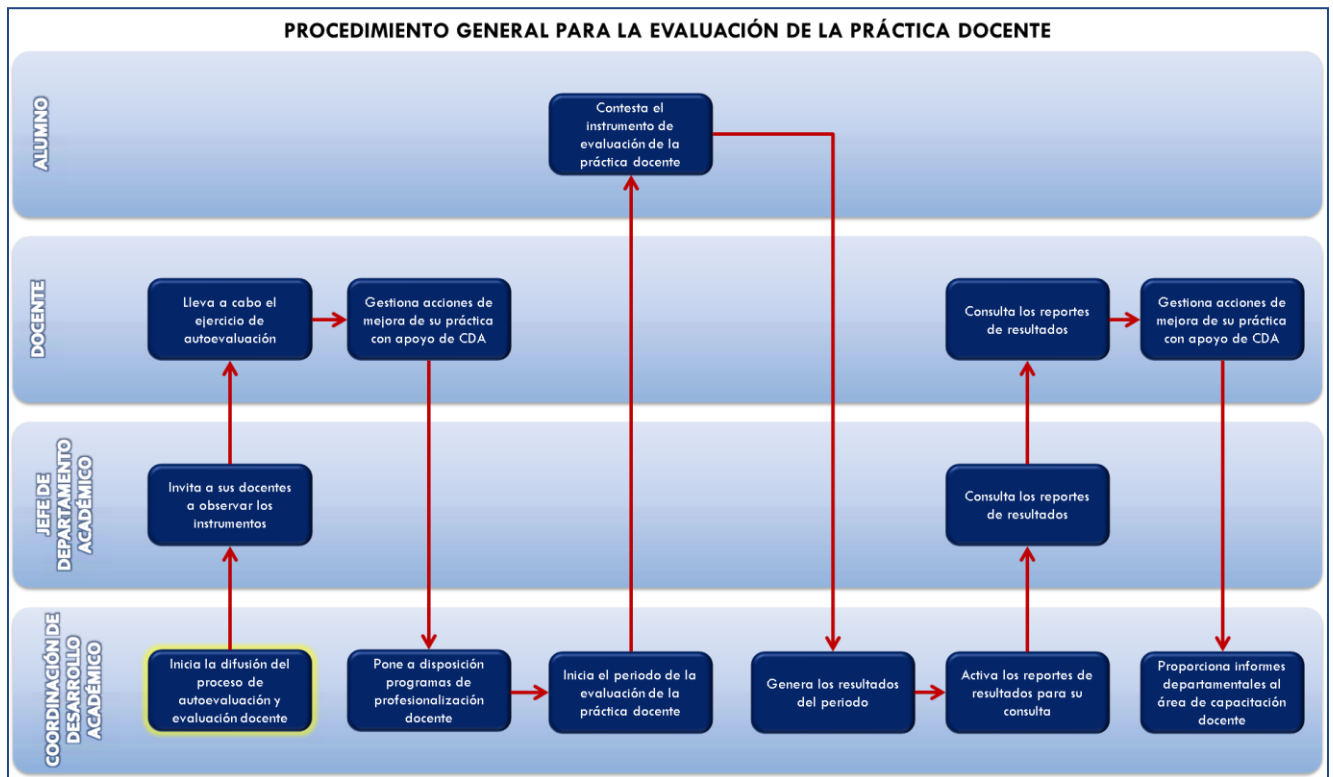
PROCEDIMIENTO GENERAL PARA LA EVALUACIÓN DE LA PRÁCTICA DOCENTE

ALUMNO

Contesta el instrumento de evaluación de la práctica docente

DOCENTE

Lleva a cabo el ejercicio de autoevaluación

Gestiona acciones de mejora de su práctica con apoyo de CDA

Consulta los reportes de resultados

Gestiona acciones de mejora de su práctica con apoyo de CDA

JEFE DE DEPARTAMENTO ACADÉMICO

Invita a sus docentes a observar los instrumentos

Consulta los reportes de resultados

COORDINACIÓN DE DESARROLLO ACADÉMICO

Inicia la difusión del proceso de autoevaluación y evaluación docente

Pone a disposición programas de profesionalización docente

Inicia el periodo de la evaluación de la práctica docente

Genera los resultados del periodo

Activa los reportes de resultados para su consulta

Proporciona informes departamentales al área de capacitación docente